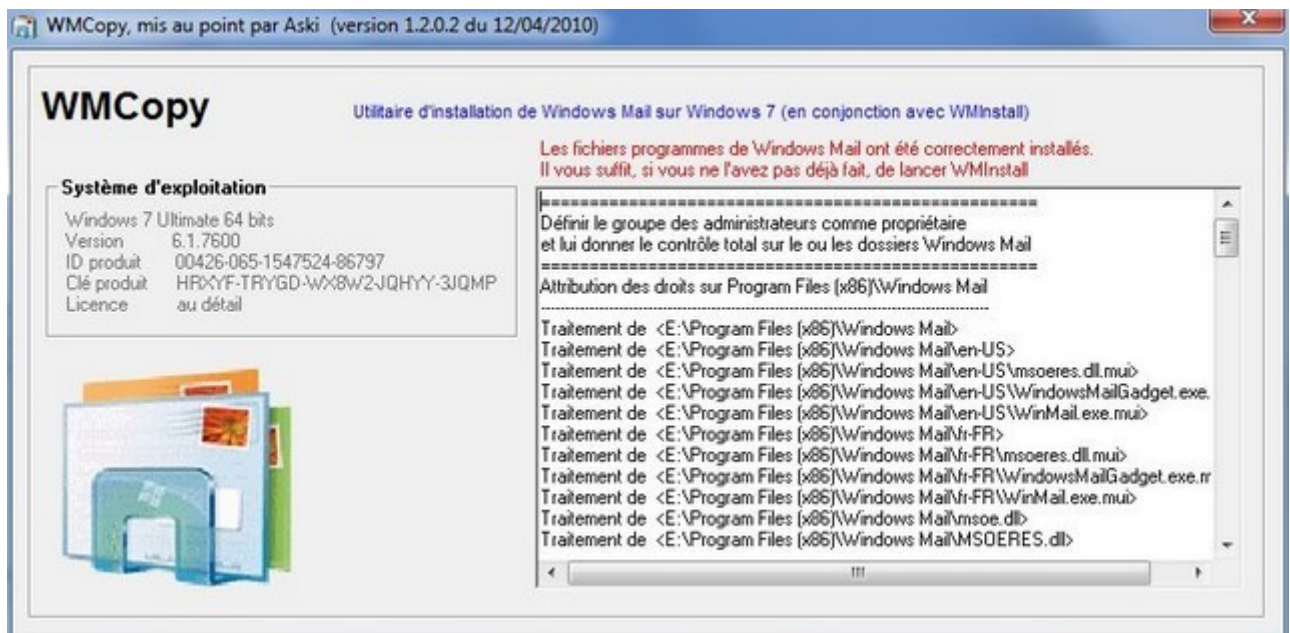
WMCopy, mis au point par Aski (version 1.2.0.2 du 12/04/2010)

WMCopy

Utilitaire d'installation de Windows Mail sur Windows 7 (en conjonction avec WMInstall)

Les fichiers programmes de Windows Mail ont été correctement installés.
Il vous suffit, si vous ne l'avez pas déjà fait, de lancer WMInstall

Système d'exploitation

| | |
|---|---|
| Windows 7 Ultimate 64 bits | |
| Version | 6.1.7600 |
| ID produit | 00426-065-1547524-86797 |
| Clé produit | HRXYF-TRYGD-WX8W2-JQHYY-3JQMP |
| Licence | au détail |

==================================================
Définir le groupe des administrateurs comme propriétaire
et lui donner le contrôle total sur le ou les dossiers Windows Mail
==================================================
Attribution des droits sur Program Files (x86)\Windows Mail
--------------------------------------------------
Traitement de <E:\Program Files (x86)\Windows Mail>
Traitement de <E:\Program Files (x86)\Windows Mail\en-US>
Traitement de <E:\Program Files (x86)\Windows Mail\en-US\msoeres.dll.mui>
Traitement de <E:\Program Files (x86)\Windows Mail\en-US\WindowsMailGadget.exe.
Traitement de <E:\Program Files (x86)\Windows Mail\en-US\WinMail.exe.mui>
Traitement de <E:\Program Files (x86)\Windows Mail\fr-FR>
Traitement de <E:\Program Files (x86)\Windows Mail\fr-FR\msoeres.dll.mui>
Traitement de <E:\Program Files (x86)\Windows Mail\fr-FR\WindowsMailGadget.exe.m
Traitement de <E:\Program Files (x86)\Windows Mail\fr-FR\WinMail.exe.mui>
Traitement de <E:\Program Files (x86)\Windows Mail\msoe.dll>
Traitement de <E:\Program Files (x86)\Windows Mail\MSOERES.dll>